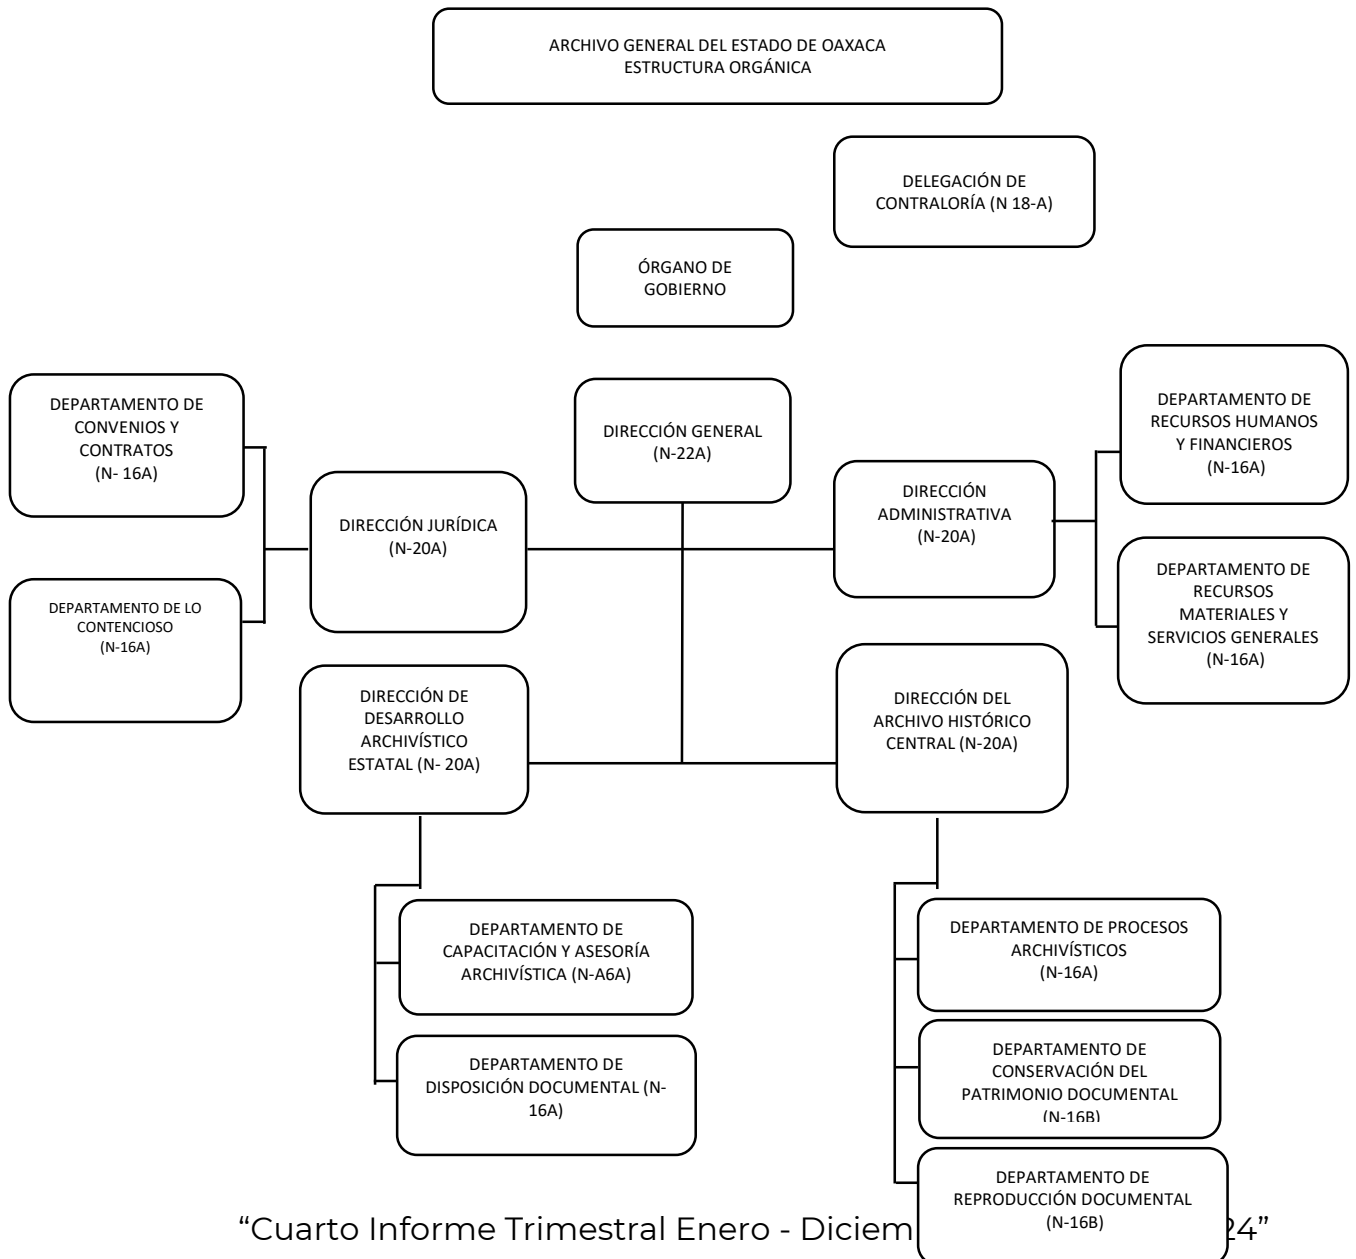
ARCHIVO GENERAL DEL ESTADO DE OAXACA
ESTRUCTURA ORGÁNICA

DELEGACIÓN DE CONTRALORÍA (N 18-A)

ÓRGANO DE GOBIERNO

DEPARTAMENTO DE CONVENIOS Y CONTRATOS (N- 16A)

DIRECCIÓN GENERAL (N-22A)

DEPARTAMENTO DE RECURSOS HUMANOS Y FINANCIEROS (N-16A)

DIRECCIÓN JURÍDICA (N-20A)

DIRECCIÓN ADMINISTRATIVA (N-20A)

DEPARTAMENTO DE LO CONTENCIOSO (N-16A)

DEPARTAMENTO DE RECURSOS MATERIALES Y SERVICIOS GENERALES (N-16A)

DIRECCIÓN DE DESARROLLO ARCHIVÍSTICO ESTATAL (N- 20A)

DIRECCIÓN DEL ARCHIVO HISTÓRICO CENTRAL (N-20A)

DEPARTAMENTO DE CAPACITACIÓN Y ASESORÍA ARCHIVÍSTICA (N-A6A)

DEPARTAMENTO DE PROCESOS ARCHIVÍSTICOS (N-16A)

DEPARTAMENTO DE DISPOSICIÓN DOCUMENTAL (N-16A)

DEPARTAMENTO DE CONSERVACIÓN DEL PATRIMONIO DOCUMENTAL (N-16B)

DEPARTAMENTO DE REPRODUCCIÓN DOCUMENTAL (N-16B)

“Cuarto Informe Trimestral Enero - Diciem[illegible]24”